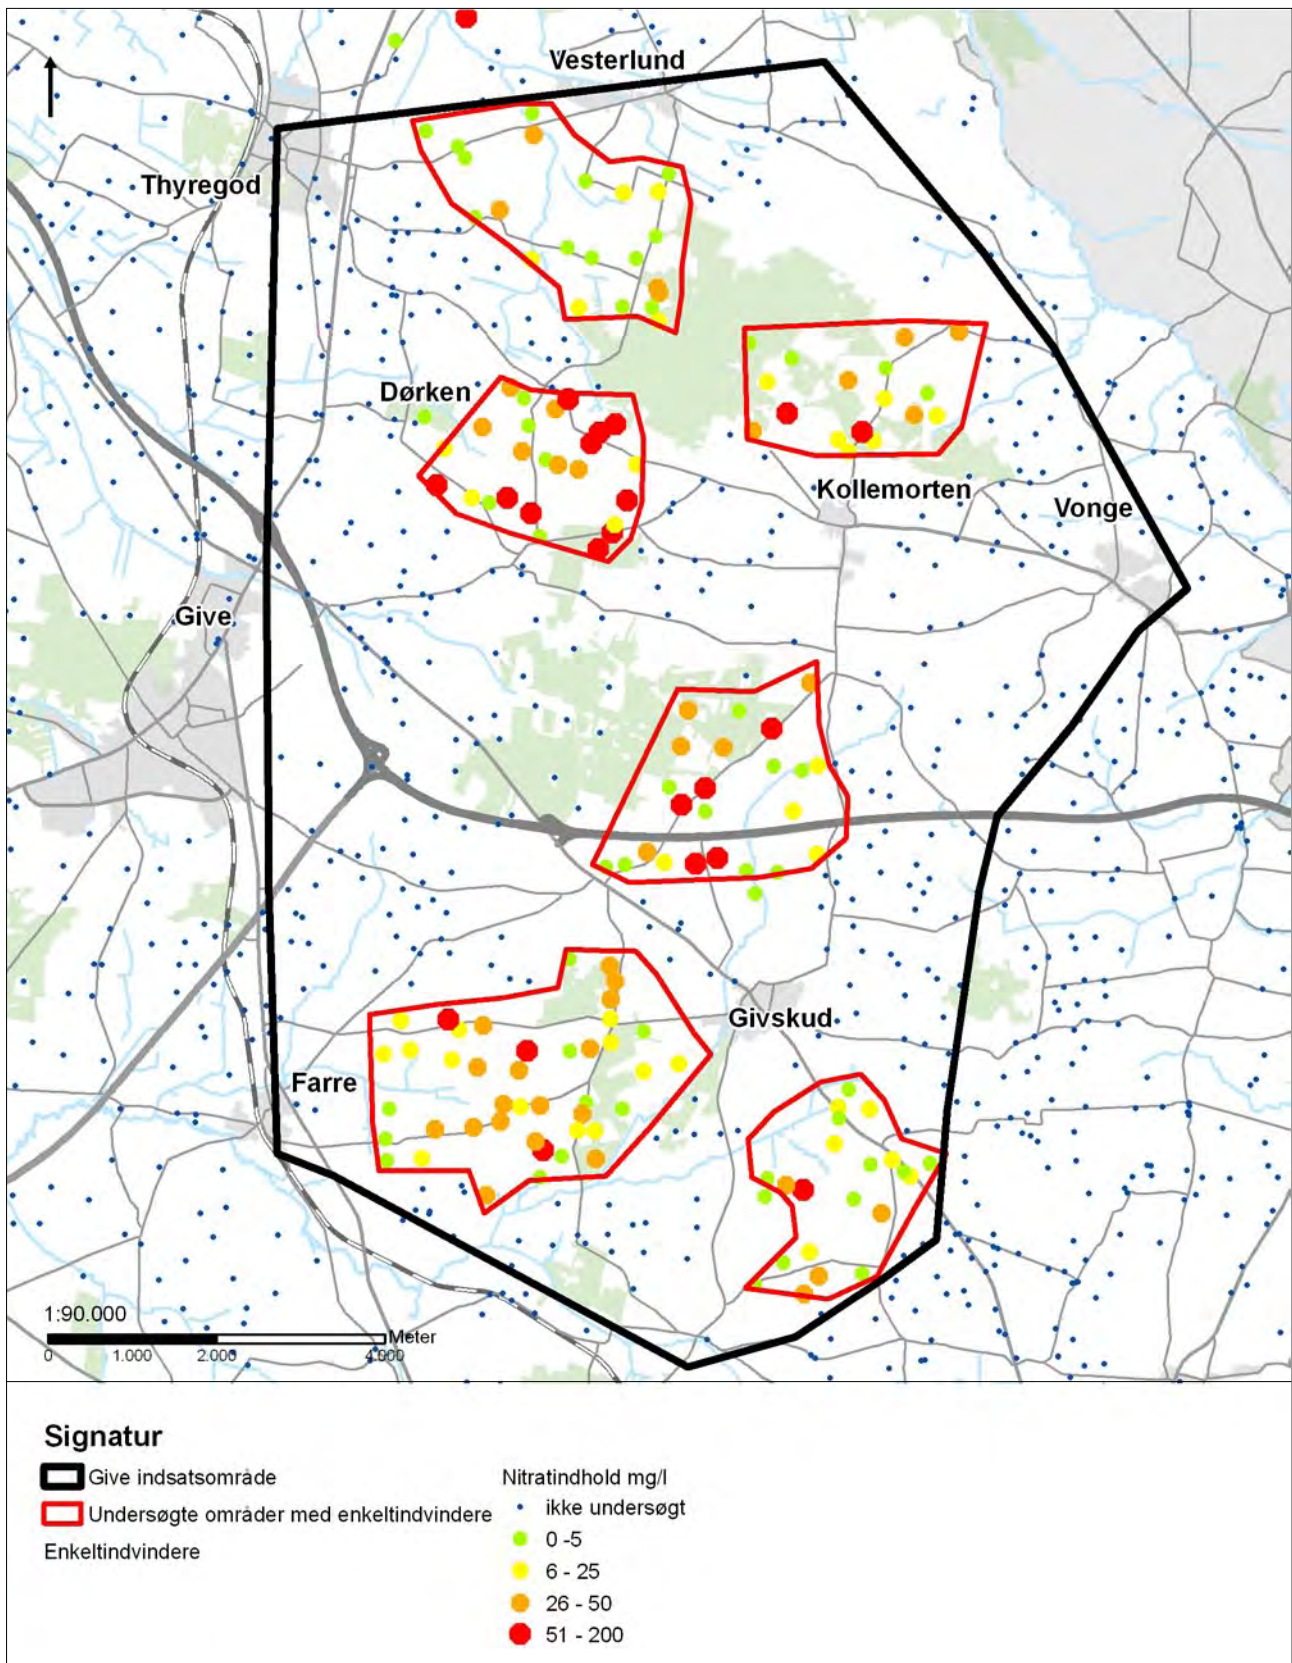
Vesterlund

Thyregod

Dørken

Kollemorten

Vonge

Give

Givskud

Farre

1:90.000

0 1.000 2.000 4.000 Meter

Signatur

Give indsatsområde

Undersøgte områder med enkeltindvindere

Enkeltindvindere

Nitratindhold mg/l

ikke undersøgt

0 -5

6 - 25

26 - 50

51 - 200